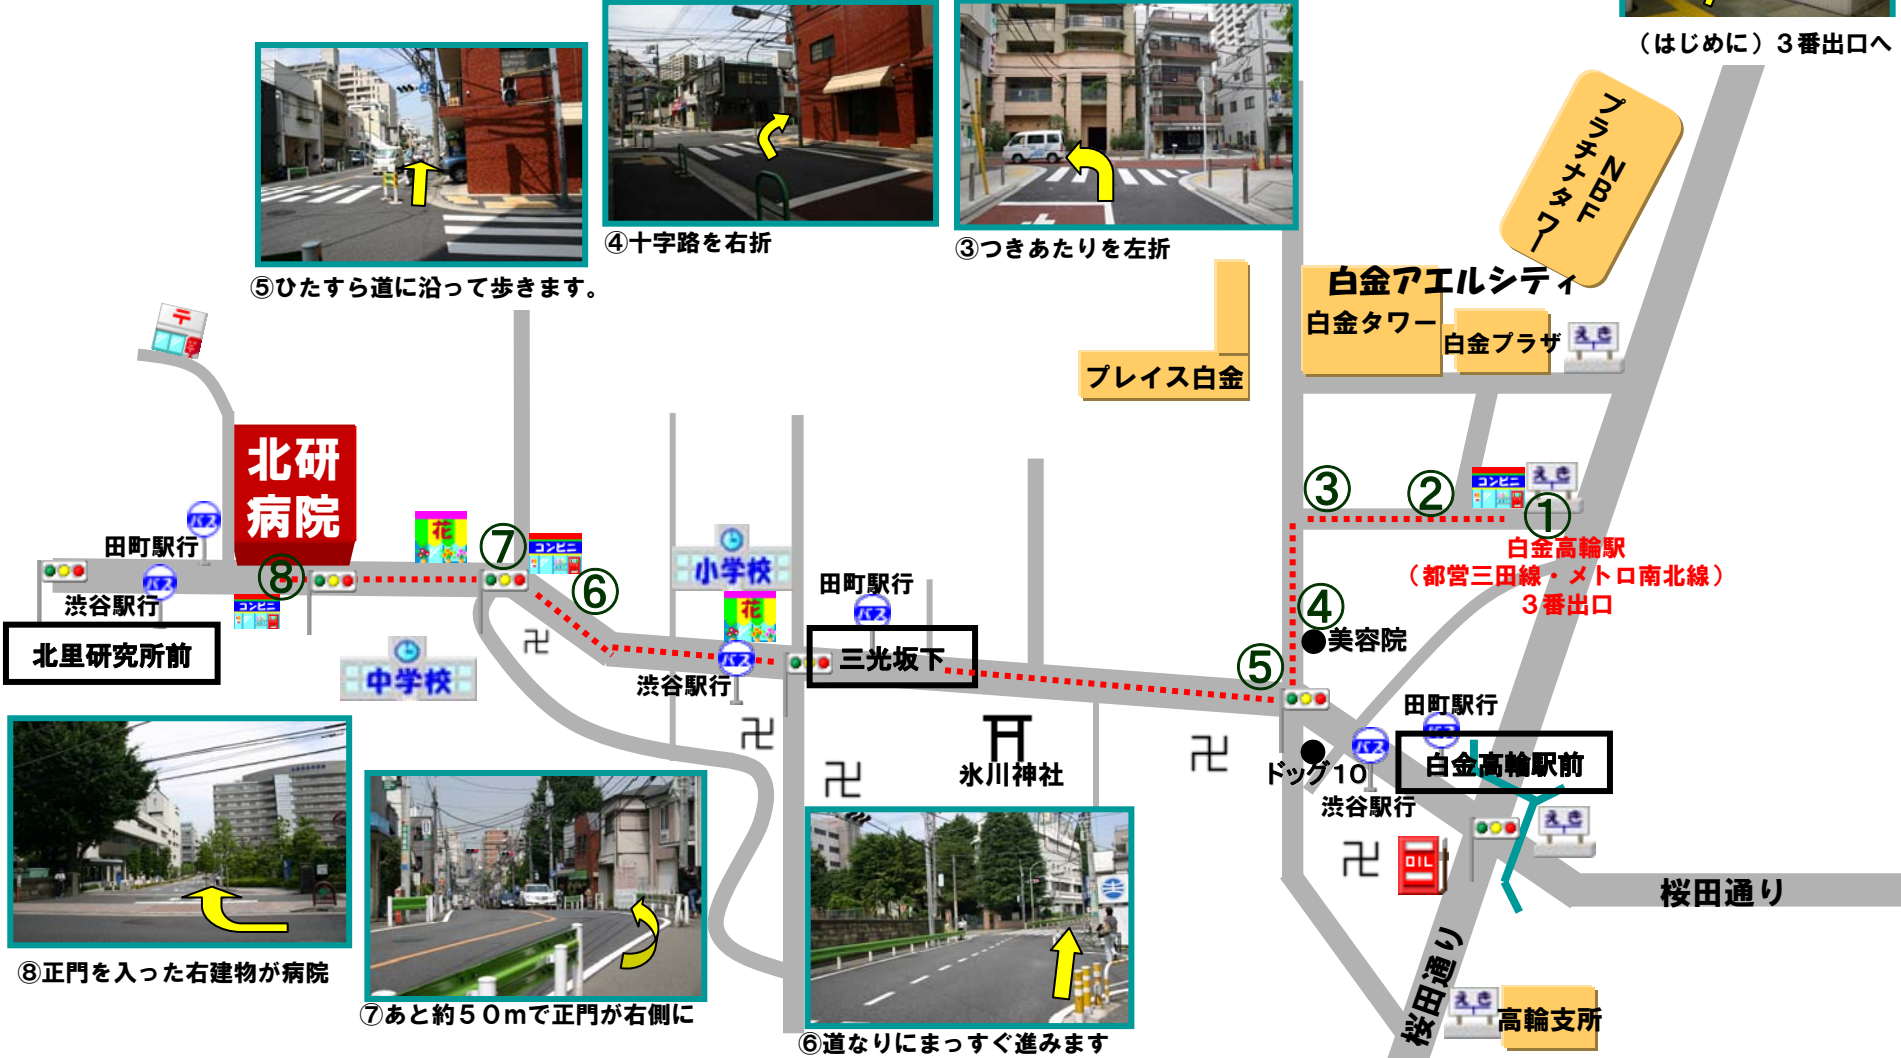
（はじめに）３番出口へ

⑤ひたすら道に沿って歩きます。

④十字路を右折

③つきあたりを左折

プラチナタワー NBF

白金アエルシティ

白金タワー

白金プラザ

プレイス白金

北研病院

田町駅行

渋谷駅行

北里研究所前

⑧

⑦

⑥

花

コンビニ

小学校

中学校

田町駅行

三光坂下

渋谷駅行

③

②

①

白金高輪駅
（都営三田線・メトロ南北線）
３番出口

④

美容院

⑤

田町駅行

白金高輪駅前

ドッグ10

渋谷駅行

氷川神社

桜田通り

桜田通り

高輪支所

⑧正門を入った右建物が病院

⑦あと約５０mで正門が右側に

⑥道なりにまっすぐ進みます